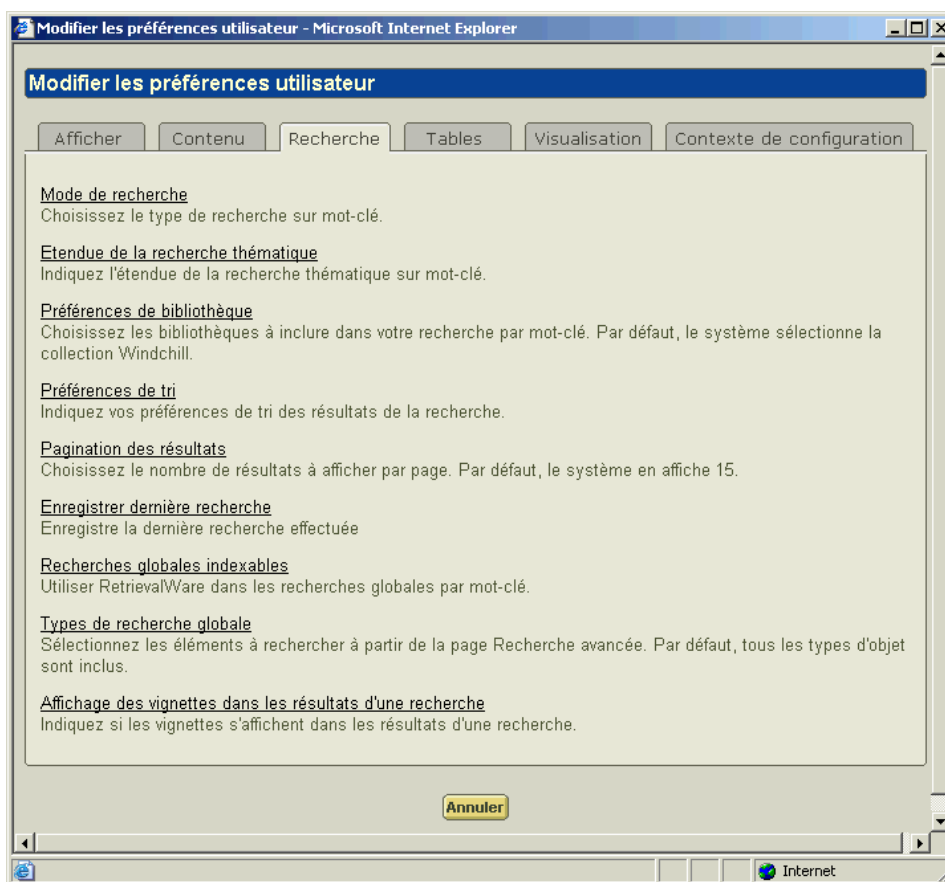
Modifier les préférences utilisateur - Microsoft Internet Explorer

Modifier les préférences utilisateur

Afficher | Contenu | Recherche | Tables | Visualisation | Contexte de configuration

Mode de recherche
Choisissez le type de recherche sur mot-clé.

Etendue de la recherche thématique
Indiquez l'étendue de la recherche thématique sur mot-clé.

Préférences de bibliothèque
Choisissez les bibliothèques à inclure dans votre recherche par mot-clé. Par défaut, le système sélectionne la collection Windchill.

Préférences de tri
Indiquez vos préférences de tri des résultats de la recherche.

Pagination des résultats
Choisissez le nombre de résultats à afficher par page. Par défaut, le système en affiche 15.

Enregistrer dernière recherche
Enregistre la dernière recherche effectuée

Recherches globales indexables
Utiliser RetrievalWare dans les recherches globales par mot-clé.

Types de recherche globale
Sélectionnez les éléments à rechercher à partir de la page Recherche avancée. Par défaut, tous les types d'objet sont inclus.

Affichage des vignettes dans les résultats d'une recherche
Indiquez si les vignettes s'affichent dans les résultats d'une recherche.

Annuler

Internet